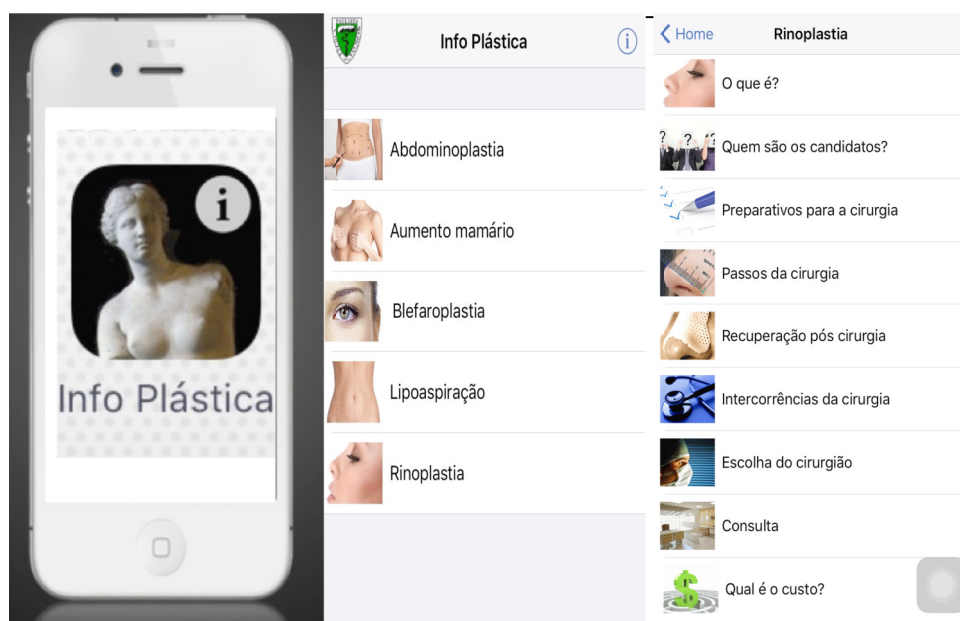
i

Info Plástica

Info Plástica

Abdominoplastia

Aumento mamário

Blefaroplastia

Lipoaspiração

Rinoplastia

Home

Rinoplastia

O que é?

Quem são os candidatos?

Preparativos para a cirurgia

Passos da cirurgia

Recuperação pós cirurgia

Intercorrências da cirurgia

Escolha do cirurgião

Consulta

Qual é o custo?